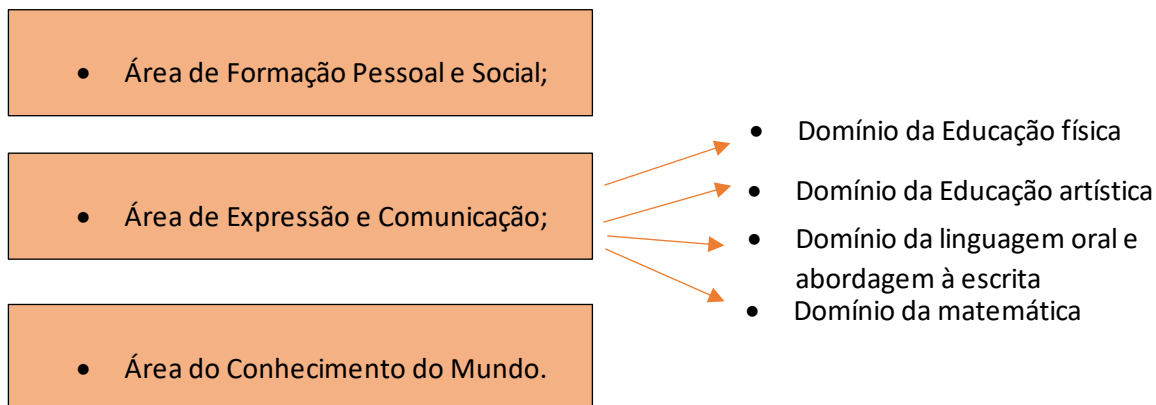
- Área de Formação Pessoal e Social;

- Área de Expressão e Comunicação;

- Área do Conhecimento do Mundo.

- Domínio da Educação física
- Domínio da Educação artística
- Domínio da linguagem oral e abordagem à escrita
- Domínio da matemática